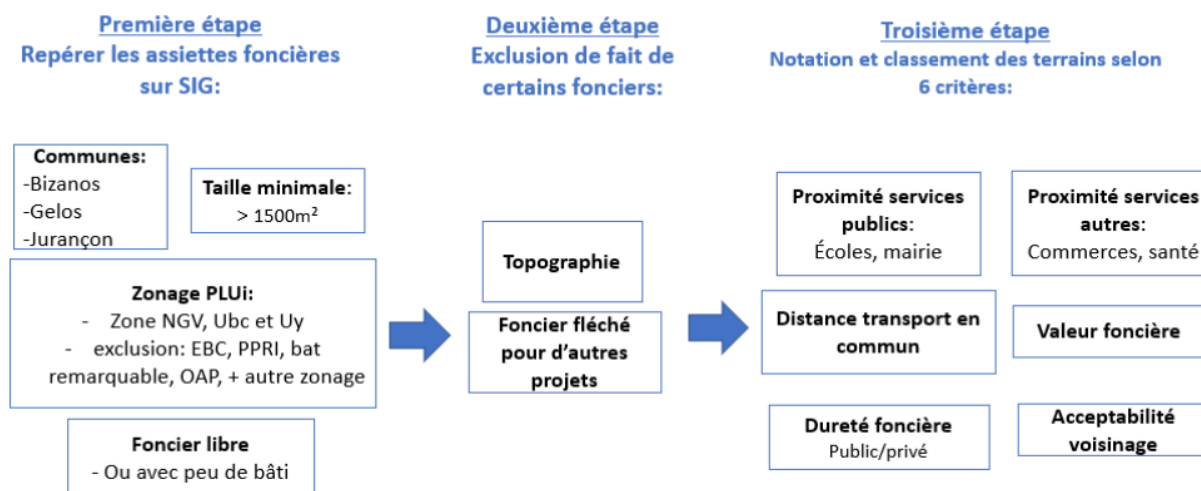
Première étape
Repérer les assiettes foncières sur SIG:

Communes:
-Bizanos
-Gelos
-Jurançon

Taille minimale:
> 1500m²

Zonage PLUi:
- Zone NGV, Ubc et Uy
- exclusion: EBC, PPRI, bat remarquable, OAP, + autre zonage

Foncier libre
- Ou avec peu de bâti

Deuxième étape
Exclusion de fait de certains fonciers:

Topographie

Foncier fléché pour d'autres projets

Troisième étape
Notation et classement des terrains selon 6 critères:

Proximité services publics:
Écoles, mairie

Proximité services autres:
Commerces, santé

Distance transport en commun

Valeur foncière

Dureté foncière
Public/privé

Acceptabilité voisinage